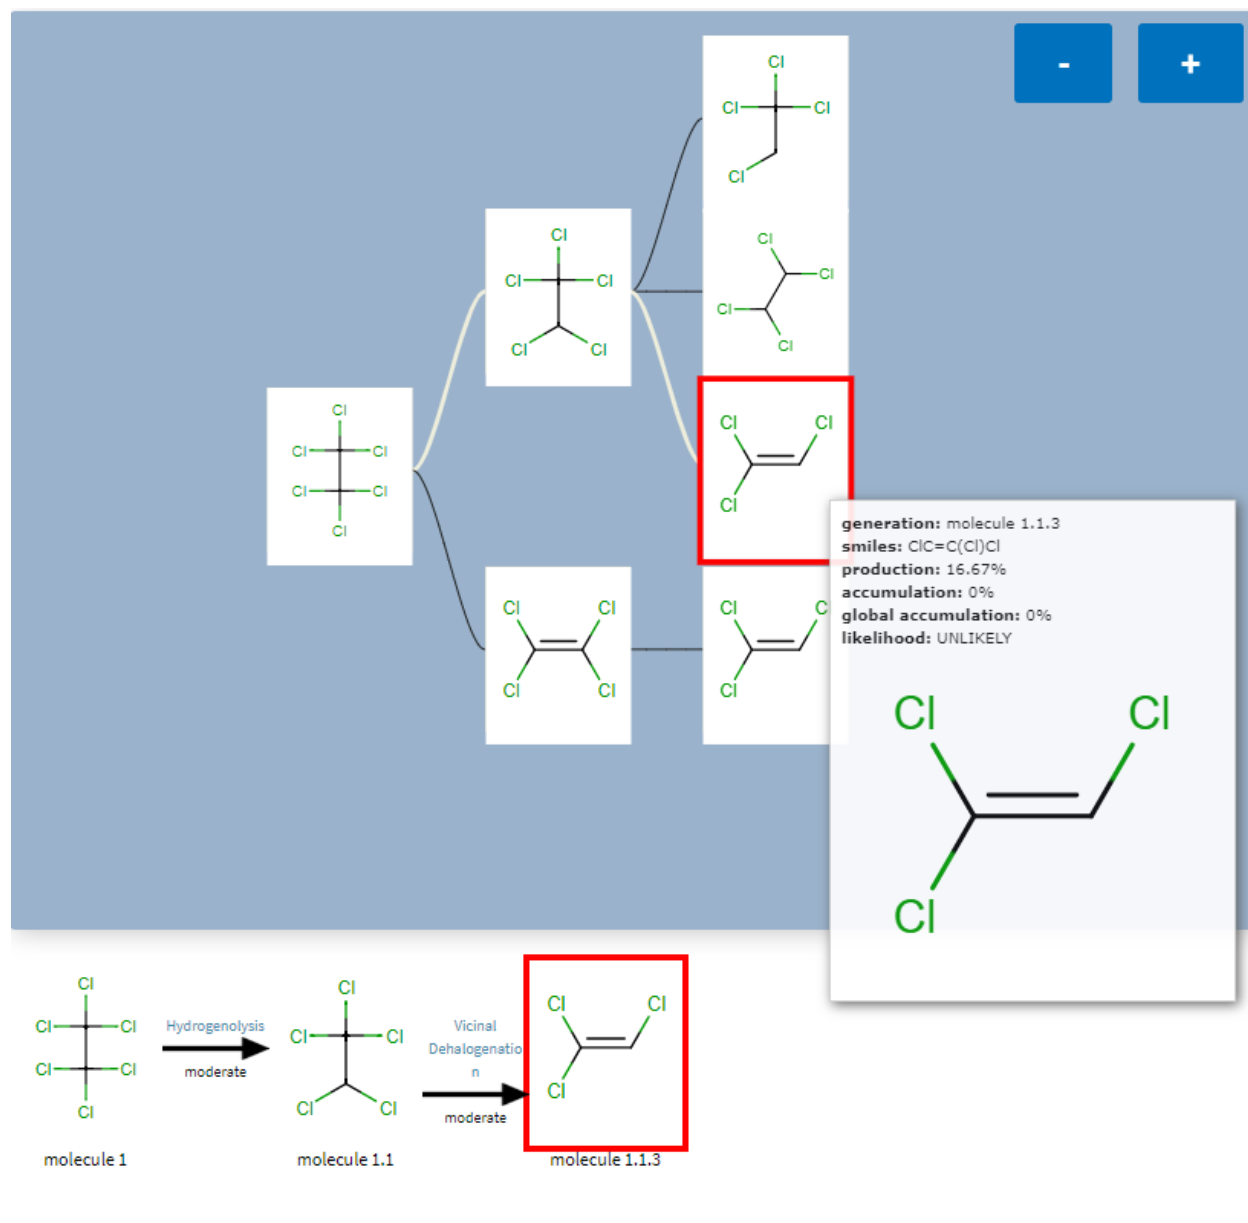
-
+

Cl
Cl Cl
Cl

Cl
Cl Cl
Cl Cl

Cl Cl
Cl Cl
Cl

Cl Cl
Cl Cl
Cl Cl

Cl Cl
Cl

Cl Cl
Cl Cl

Cl C
Cl

generation: molecule 1.1.3
smiles: ClC=C(Cl)Cl
production: 16.67%
accumulation: 0%
global accumulation: 0%
likelihood: UNLIKELY

Cl Cl
Cl

Cl
Cl Cl
Cl Cl
Cl
molecule 1

Hydrogenolysis
moderate

Cl
Cl Cl
Cl Cl
molecule 1.1

Vicinal Dehalogenation
moderate

Cl Cl
Cl
molecule 1.1.3